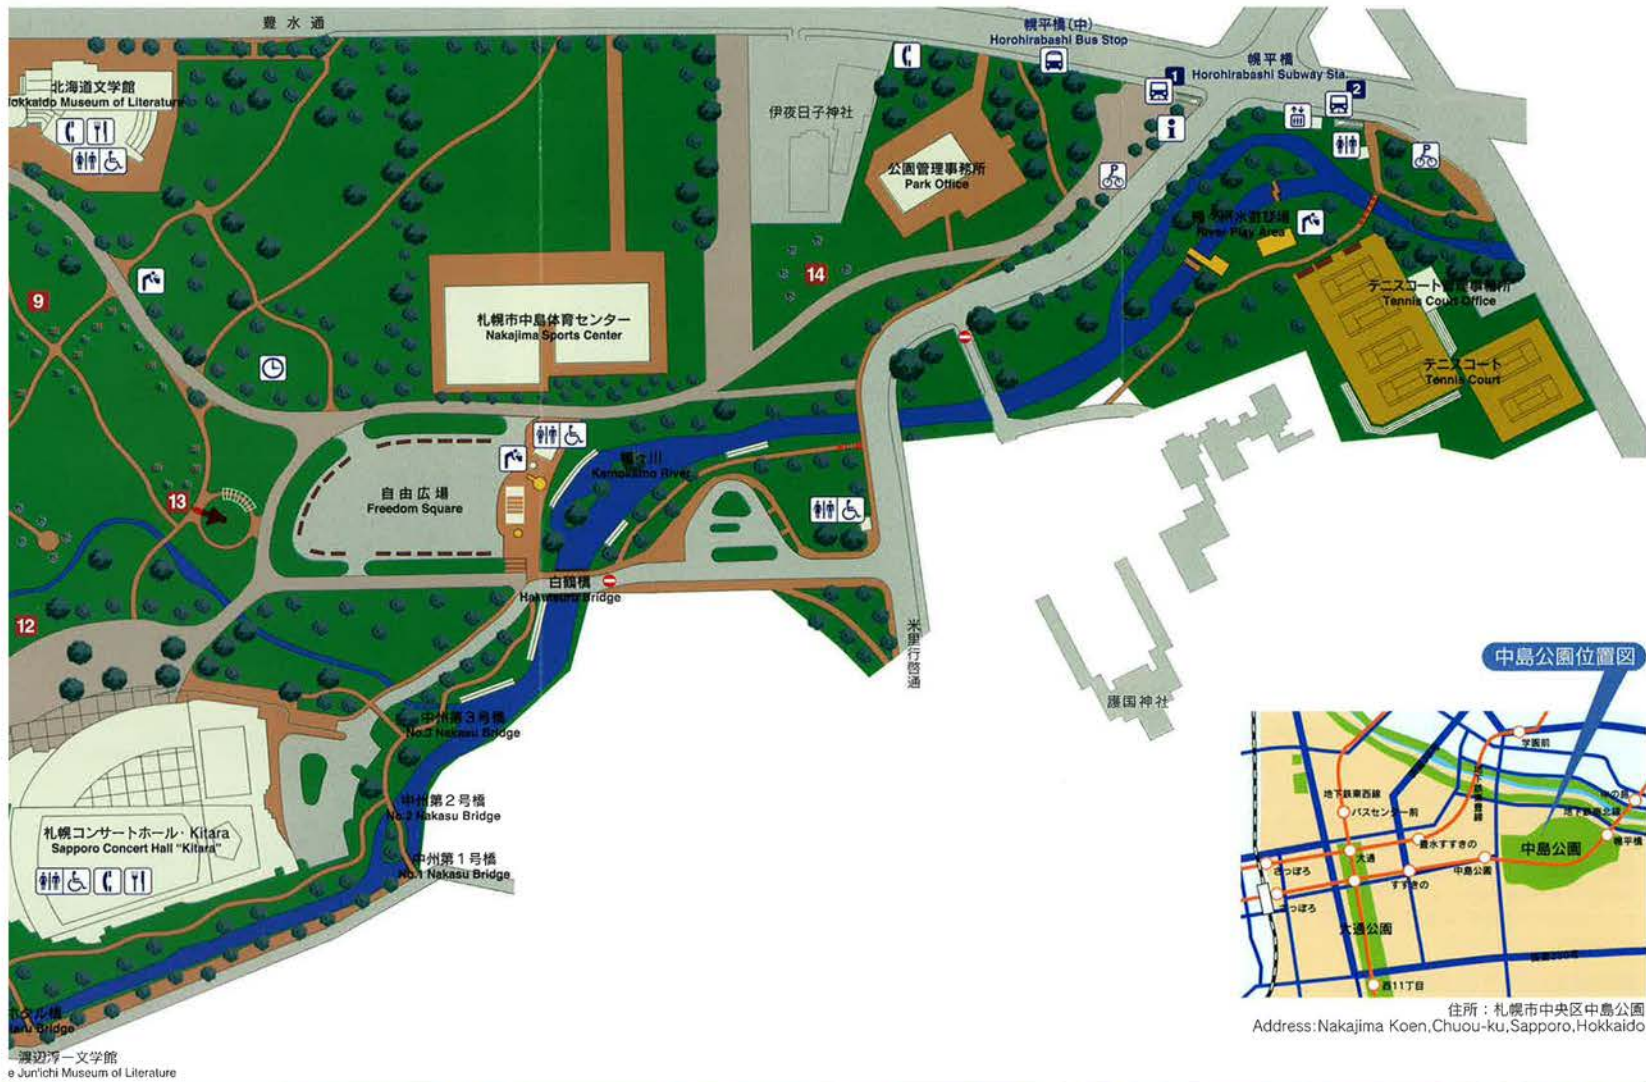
豊水通

幌平橋(中)
Horohirabashi Bus Stop

幌平橋
Horohirabashi Subway Sta.

1

2

北海道文学館
lokkaido Museum of Literature

伊夜日子神社

公園管理事務所
Park Office

鴨々川水遊び場
River Play Area

テニスコート管理事務所
Tennis Court Office

テニスコート
Tennis Court

14

9

札幌市中島体育センター
Nakajima Sports Center

自由広場
Freedom Square

鴨々川
Kamokamo River

13

白鶴橋
Hakutsuru Bridge

12

米里行啓通

護国神社

中島公園位置図

中洲第3号橋
No.3 Nakasu Bridge

中洲第2号橋
No.2 Nakasu Bridge

中洲第1号橋
No.1 Nakasu Bridge

札幌コンサートホール・Kitara
Sapporo Concert Hall "Kitara"

ホール橋
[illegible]ru Bridge

渡辺淳一文学館
e Jun'ichi Museum of Literature

学園前
地下鉄東西線
バスセンター前
豊水すすきの
大通
さっぽろ
すすきの
中島公園
中島公園
幌平橋
大通公園
西11丁目

住所:札幌市中央区中島公園
Address:Nakajima Koen,Chuou-ku,Sapporo,Hokkaido